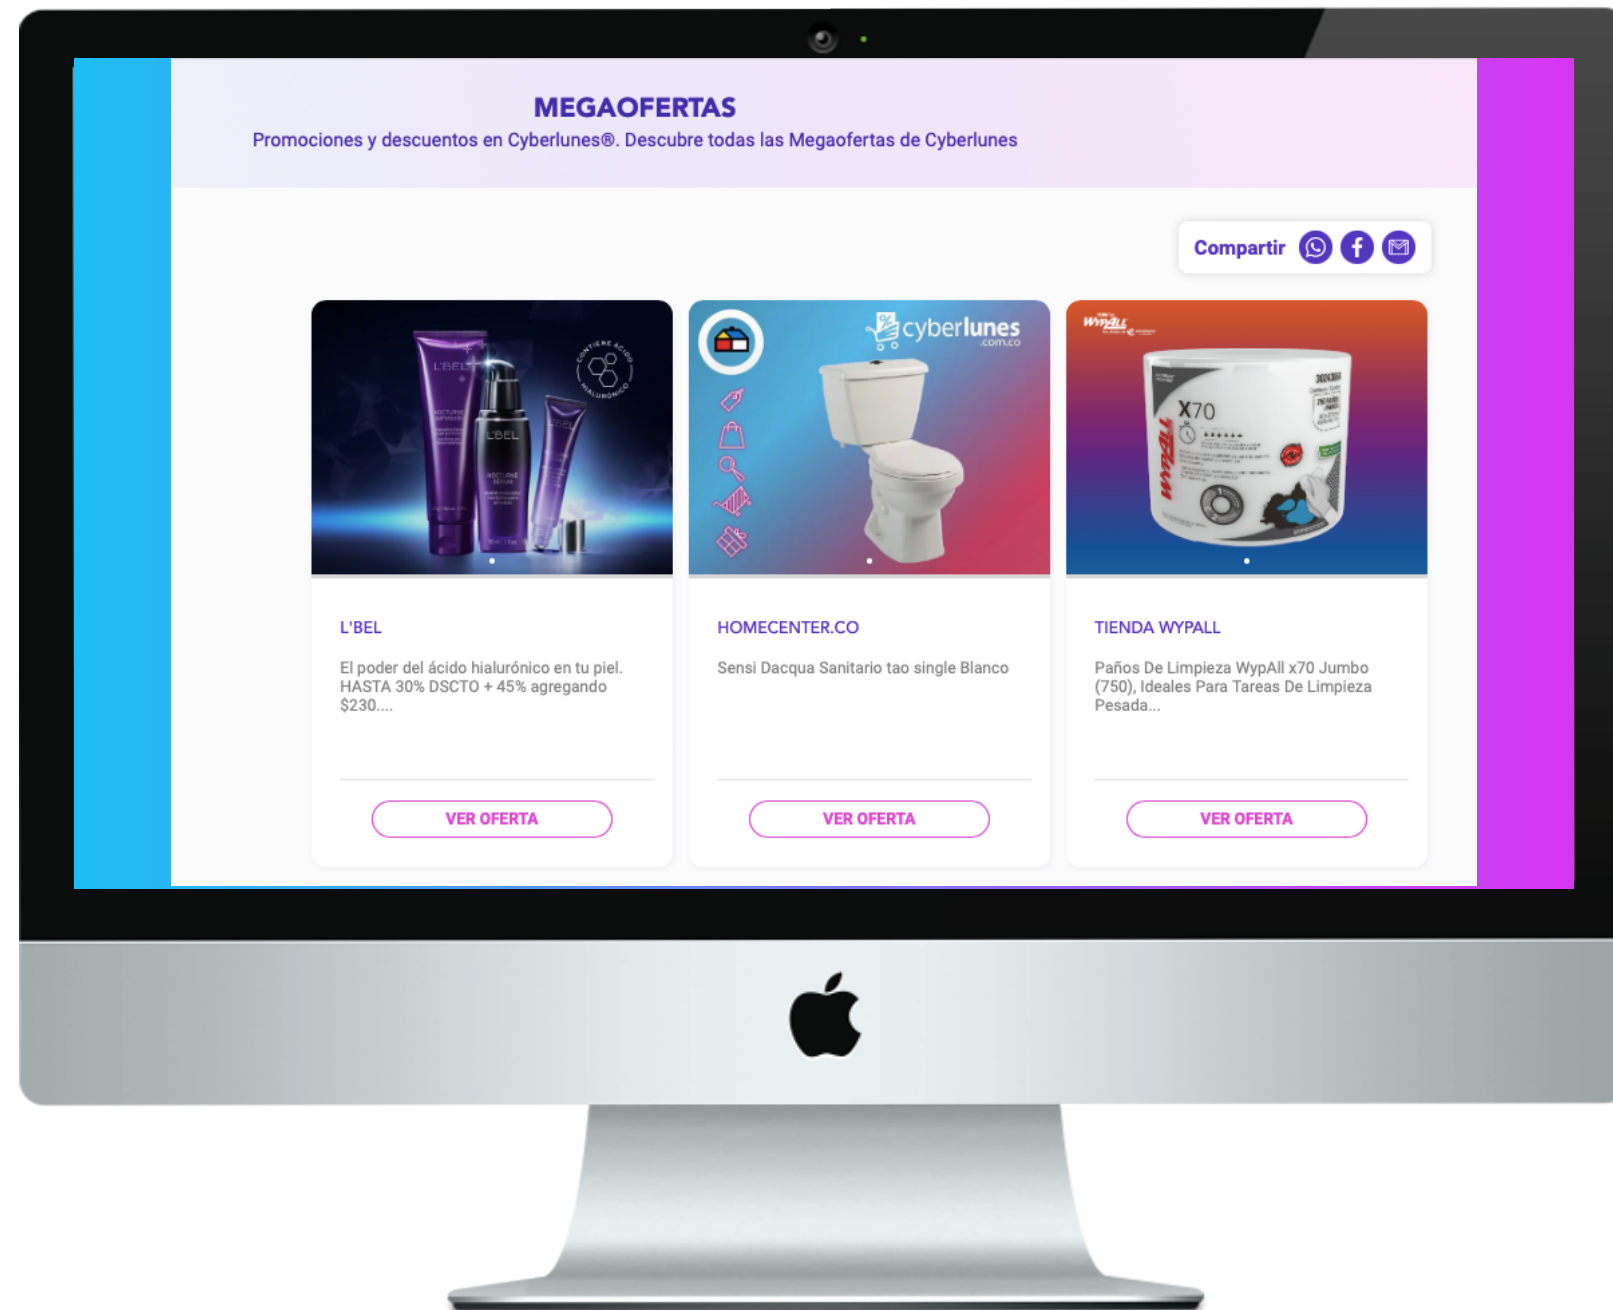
MEGAOFERTAS
Promociones y descuentos en Cyberlunes®. Descubre todas las Megaofertas de Cyberlunes

Compartir

L'BEL
CONTIENE ÁCIDO HIALURÓNICO

cyberlunes.com.co

WypAll
X70
WypAll

L'BEL
El poder del ácido hialurónico en tu piel. HASTA 30% DSCTO + 45% agregando $230....
VER OFERTA

HOMECENTER.CO
Sensi Dacqua Sanitario tao single Blanco
VER OFERTA

TIENDA WYPALL
Paños De Limpieza WypAll x70 Jumbo (750), Ideales Para Tareas De Limpieza Pesada...
VER OFERTA